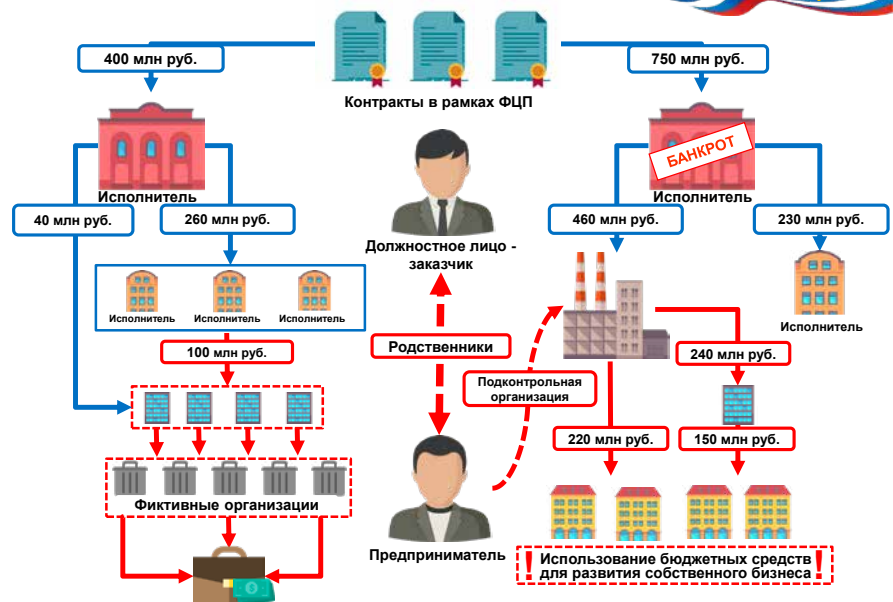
400 млн руб.

750 млн руб.

Контракты в рамках ФЦП

Исполнитель

БАНКРОТ

Исполнитель

40 млн руб.

260 млн руб.

Должностное лицо - заказчик

460 млн руб.

230 млн руб.

Исполнитель

Исполнитель

Исполнитель

Исполнитель

Родственники

100 млн руб.

240 млн руб.

Подконтрольная организация

220 млн руб.

150 млн руб.

Фиктивные организации

Предприниматель

Использование бюджетных средств для развития собственного бизнеса